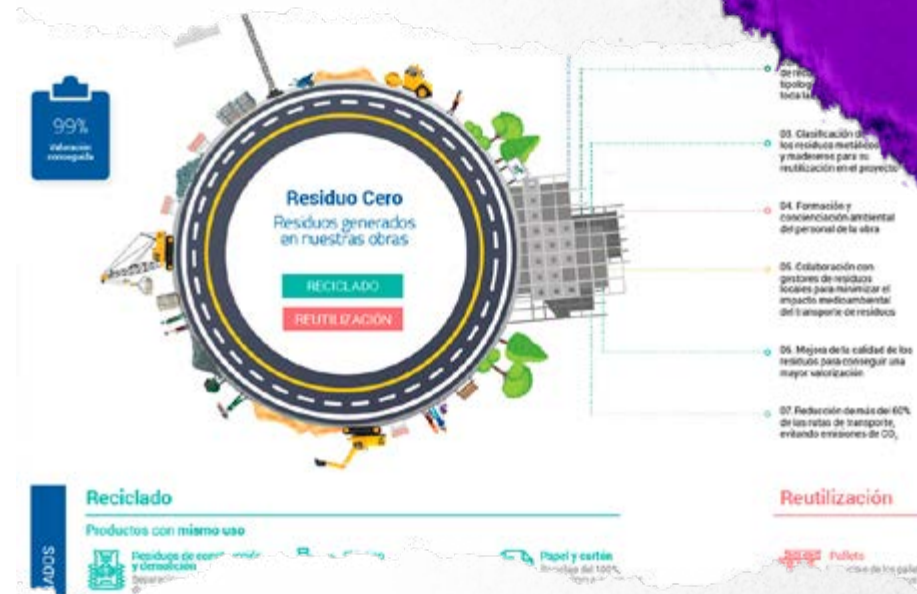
99%
Valoración conseguida

Residuo Cero
Residuos generados en nuestras obras

RECICLADO
REUTILIZACIÓN

de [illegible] tipolog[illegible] toda la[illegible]

03. Clasificación de los residuos metálicos y madereros para su reutilización en el proyecto

04. Formación y concienciación ambiental del personal de la obra

05. Colaboración con gestores de residuos locales para minimizar el impacto medioambiental del transporte de residuos

06. Mejora de la calidad de los residuos para conseguir una mayor valorización

07. Reducción de más del 60% de las rutas de transporte, evitando emisiones de $CO_2$

Reciclado
Productos con mismo uso

ADOS

Residuos de construcción y demolición
Separación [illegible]

Papel y cartón
Reciclaje del 100% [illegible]

Reutilización

Pallets
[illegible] de los palle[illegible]